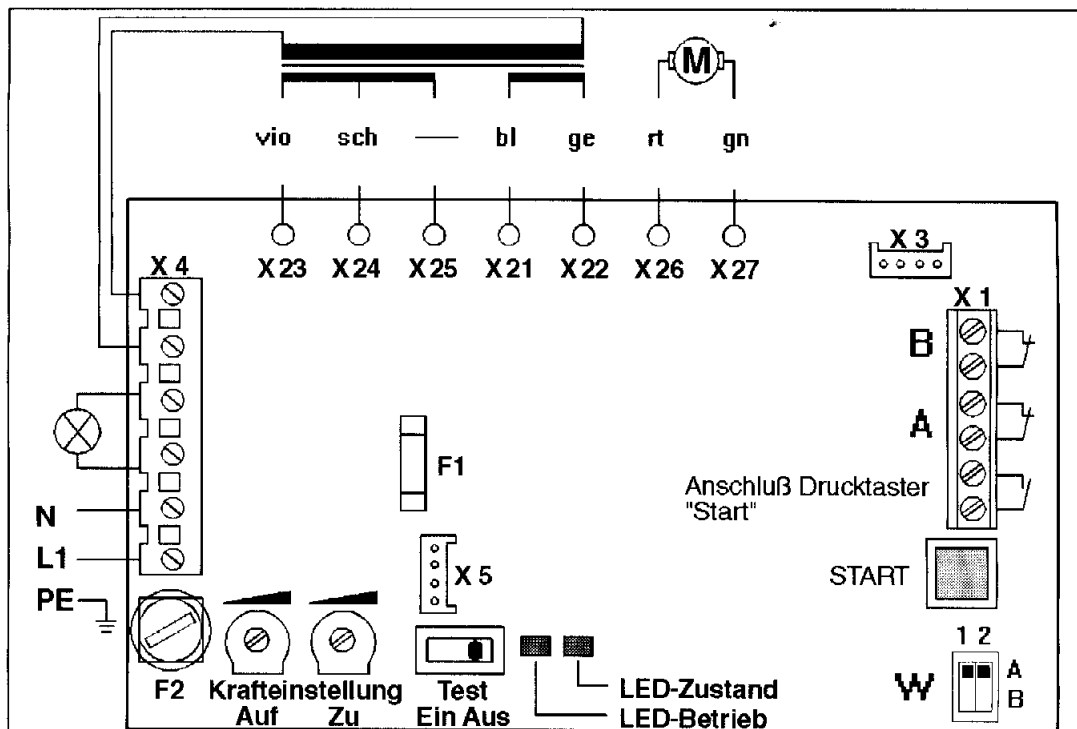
M

vio sch — bl ge rt gn

X 23 X 24 X 25 X 21 X 22 X 26 X 27

X 3

X 4

X 1

B

A

Anschluß Drucktaster "Start"

F1

N

L1

X 5

START

PE

1 2

W

A
B

F2 Krafteinstellung Auf Zu

Test Ein Aus

LED-Zustand

LED-Betrieb